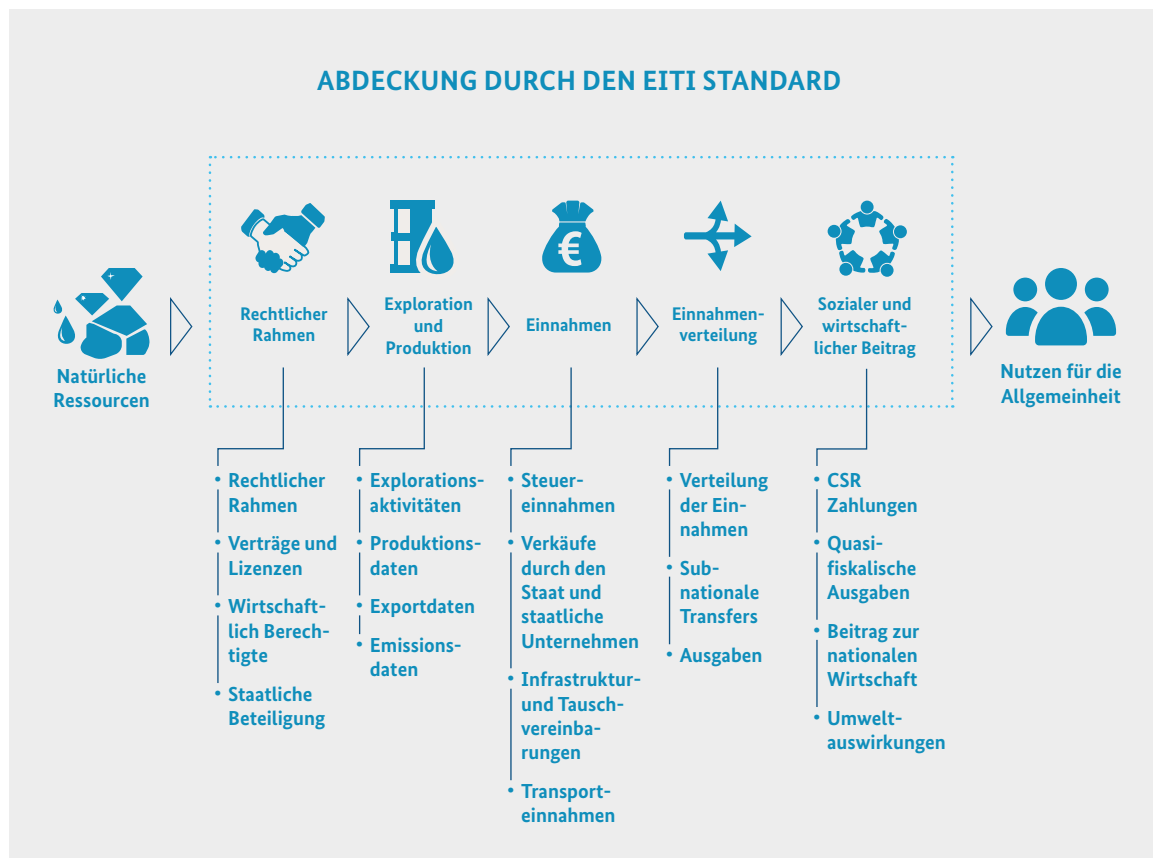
ABDECKUNG DURCH DEN EITI STANDARD

Natürliche Ressourcen

Rechtlicher Rahmen

Exploration und Produktion

Einnahmen

Einnahmenverteilung

Sozialer und wirtschaftlicher Beitrag

Nutzen für die Allgemeinheit

• Rechtlicher Rahmen
• Verträge und Lizenzen
• Wirtschaftlich Berechtigte
• Staatliche Beteiligung

• Explorationsaktivitäten
• Produktionsdaten
• Exportdaten
• Emissionsdaten

• Steuereinnahmen
• Verkäufe durch den Staat und staatliche Unternehmen
• Infrastruktur- und Tauschvereinbarungen
• Transporteinnahmen

• Verteilung der Einnahmen
• Subnationale Transfers
• Ausgaben

• CSR Zahlungen
• Quasifiskalische Ausgaben
• Beitrag zur nationalen Wirtschaft
• Umweltauswirkungen